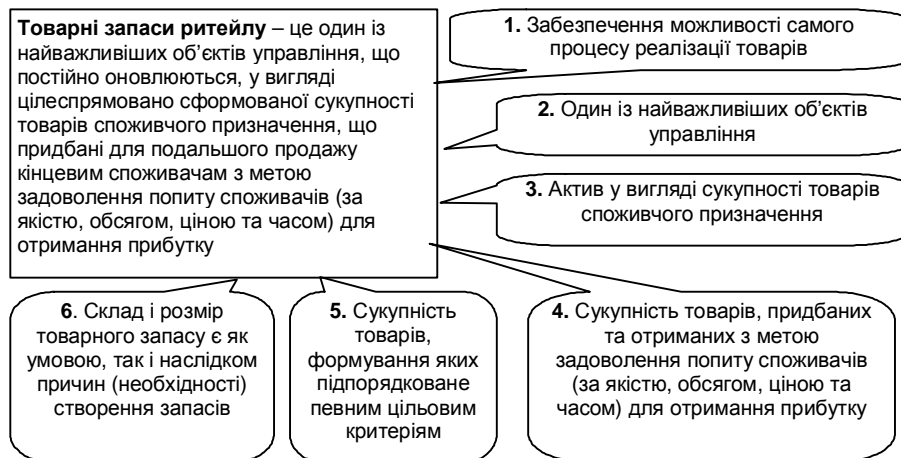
**Товарні запаси ритейлу** – це один із найважливіших об'єктів управління, що постійно оновлюються, у вигляді цілеспрямовано сформованої сукупності товарів споживчого призначення, що придбані для подальшого продажу кінцевим споживачам з метою задоволення попиту споживачів (за якістю, обсягом, ціною та часом) для отримання прибутку

**1.** Забезпечення можливості самого процесу реалізації товарів

**2.** Один із найважливіших об'єктів управління

**3.** Актив у вигляді сукупності товарів споживчого призначення

**6**. Склад і розмір товарного запасу є як умовою, так і наслідком причин (необхідності) створення запасів

**5.** Сукупність товарів, формування яких підпорядковане певним цільовим критеріям

**4.** Сукупність товарів, придбаних та отриманих з метою задоволення попиту споживачів (за якістю, обсягом, ціною та часом) для отримання прибутку